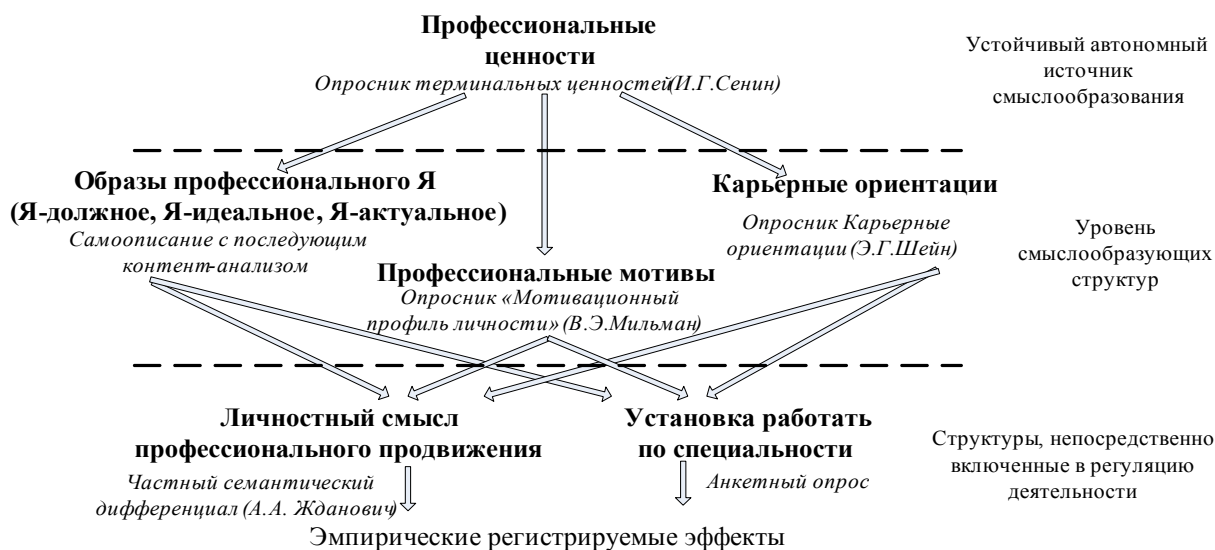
Профессиональные ценности
Опросник терминальных ценностей (И.Г.Сенин)

Устойчивый автономный источник смыслообразования

Образы профессионального Я (Я-должное, Я-идеальное, Я-актуальное)
Самоописание с последующим контент-анализом

Карьерные ориентации
Опросник Карьерные ориентации (Э.Г.Шейн)

Уровень смыслообразующих структур

Профессиональные мотивы
Опросник «Мотивационный профиль личности» (В.Э.Мильман)

Личностный смысл профессионального продвижения
Частный семантический дифференциал (А.А. Жданович)

Установка работать по специальности
Анкетный опрос

Структуры, непосредственно включенные в регуляцию деятельности

Эмпирические регистрируемые эффекты